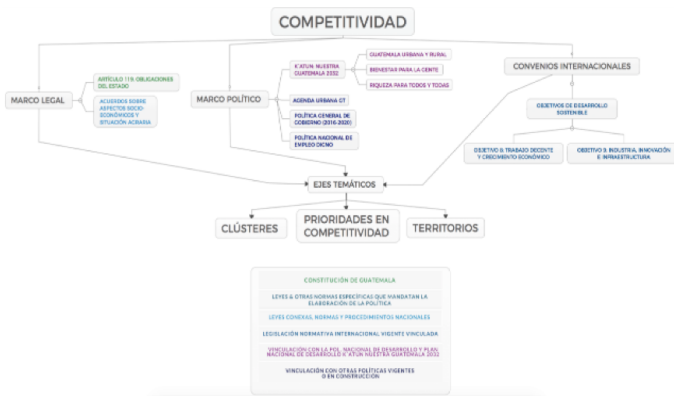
COMPETITIVIDAD

MARCO LEGAL

ARTÍCULO 119, OBLIGACIONES DEL ESTADO

ACUERDOS SOBRE ASPECTOS SOCIO-ECONÓMICOS Y SITUACIÓN AGRARIA

MARCO POLÍTICO

K'ATUN: NUESTRA GUATEMALA 2032

GUATEMALA URBANA Y RURAL

BIENESTAR PARA LA GENTE

RIQUEZA PARA TODOS Y TODAS

AGENDA URBANA GT

POLÍTICA GENERAL DE GOBIERNO (2016-2020)

POLÍTICA NACIONAL DE EMPLEO DIGNO

CONVENIOS INTERNACIONALES

OBJETIVOS DE DESARROLLO SOSTENIBLE

OBJETIVO 8: TRABAJO DECENTE Y CRECIMIENTO ECONÓMICO

OBJETIVO 9: INDUSTRIA, INNOVACIÓN E INFRAESTRUCTURA

EJES TEMÁTICOS

CLÚSTERES

PRIORIDADES EN COMPETITIVIDAD

TERRITORIOS

CONSTITUCIÓN DE GUATEMALA

LEYES & OTRAS NORMAS ESPECÍFICAS QUE MANDATAN LA ELABORACIÓN DE LA POLÍTICA

LEYES CONEXAS, NORMAS Y PROCEDIMIENTOS NACIONALES

LEGISLACIÓN NORMATIVA INTERNACIONAL VIGENTE VINCULADA

VINCULACIÓN CON LA POL. NACIONAL DE DESARROLLO Y PLAN NACIONAL DE DESARROLLO K'ATUN NUESTRA GUATEMALA 2032

VINCULACIÓN CON OTRAS POLÍTICAS VIGENTES O EN CONSTRUCCIÓN